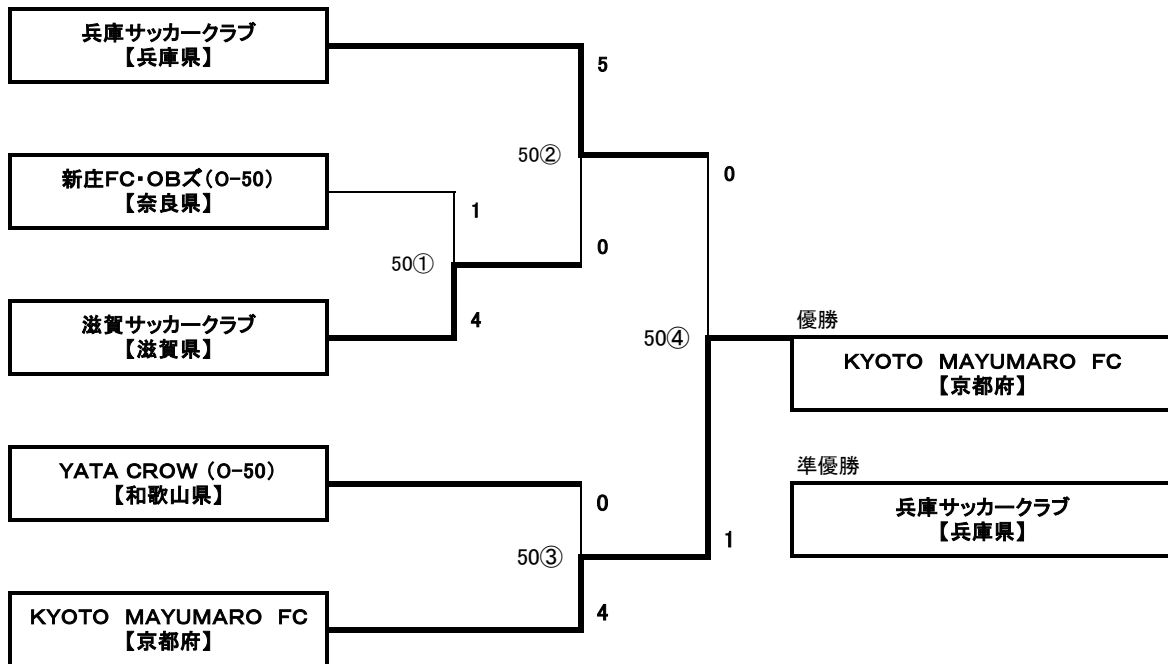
兵庫サッカークラブ
【兵庫県】

5

50②

0

新庄FC・OBズ（O-50）
【奈良県】

1

0

50①

滋賀サッカークラブ
【滋賀県】

4

優勝

50④

KYOTO MAYUMARO FC
【京都府】

準優勝

YATA CROW（O-50）
【和歌山県】

0

兵庫サッカークラブ
【兵庫県】

1

50③

KYOTO MAYUMARO FC
【京都府】

4